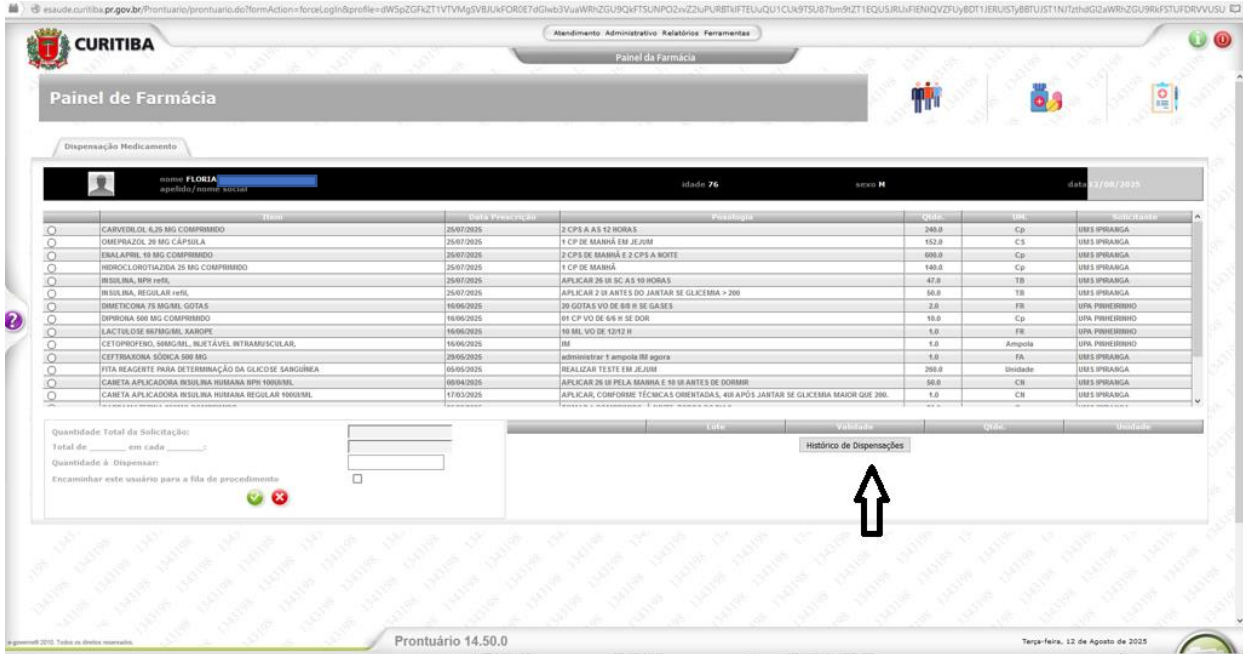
esaude.curitiba.pr.gov.br/Prontuario/prontuario.do?formAction=forceLogin&profile=dWSpZGFkZT1VTVMgSVBJUkFOR0E7dGlwb3VuaWRhZGU9QkFTSUNPO2xvZ2luPURBTkFTEUQU1CUk9TSU87bm9tZT1EQUSJRUxFIENIQVZFUyBDT1JERUISTyBBTUJST1NJTzthdGl2aWRhZGU9RkFSTUFDRVVUSU

CURITIBA

Atendimento Administrativo Relatórios Ferramentas

Painel da Farmácia

Painel de Farmácia

Dispensação Medicamento

nome FLORIA
apelido/nome social
idade 76
sexo M
data 12/08/2025

| | Item | Data Prescrição | Posologia | Qtde. | UM. | Solicitante |
|---|---|---|---|---|---|---|
| ○ | CARVEDILOL 6,25 MG COMPRIMIDO | 25/07/2025 | 2 CPS A AS 12 HORAS | 240.0 | Cp | UMS IPIRANGA |
| ○ | OMEPRAZOL 20 MG CÁPSULA | 25/07/2025 | 1 CP DE MANHÃ EM JEJUM | 152.0 | CS | UMS IPIRANGA |
| ○ | ENALAPRIL 10 MG COMPRIMIDO | 25/07/2025 | 2 CPS DE MANHÃ E 2 CPS A NOITE | 600.0 | Cp | UMS IPIRANGA |
| ○ | HIDROCLOROTIAZIDA 25 MG COMPRIMIDO | 25/07/2025 | 1 CP DE MANHÃ | 140.0 | Cp | UMS IPIRANGA |
| ○ | INSULINA, NPH refil, | 25/07/2025 | APLICAR 26 UI SC AS 10 HORAS | 47.0 | TB | UMS IPIRANGA |
| ○ | INSULINA, REGULAR refil, | 25/07/2025 | APLICAR 2 UI ANTES DO JANTAR SE GLICEMIA > 200 | 50.0 | TB | UMS IPIRANGA |
| ○ | DIMETICONA 75 MG/ML GOTAS | 16/06/2025 | 20 GOTAS VO DE 8/8 H SE GASES | 2.0 | FR | UPA PINHEIRINHO |
| ○ | DIPIRONA 500 MG COMPRIMIDO | 16/06/2025 | 01 CP VO DE 6/6 H SE DOR | 10.0 | Cp | UPA PINHEIRINHO |
| ○ | LACTULOSE 667MG/ML XAROPE | 16/06/2025 | 10 ML VO DE 12/12 H | 1.0 | FR | UPA PINHEIRINHO |
| ○ | CETOPROFENO, 50MG/ML, INJETÁVEL INTRAMUSCULAR, | 16/06/2025 | IM | 1.0 | Ampola | UPA PINHEIRINHO |
| ○ | CEFTRIAXONA SÓDICA 500 MG | 29/05/2025 | administrar 1 ampola IM agora | 1.0 | FA | UMS IPIRANGA |
| ○ | FITA REAGENTE PARA DETERMINAÇÃO DA GLICOSE SANGUÍNEA | 05/05/2025 | REALIZAR TESTE EM JEJUM | 200.0 | Unidade | UMS IPIRANGA |
| ○ | CANETA APLICADORA INSULINA HUMANA NPH 100UI/ML | 08/04/2025 | APLICAR 26 UI PELA MANHA E 10 UI ANTES DE DORMIR | 50.0 | CN | UMS IPIRANGA |
| ○ | CANETA APLICADORA INSULINA HUMANA REGULAR 100UI/ML | 17/03/2025 | APLICAR, CONFORME TÉCNICAS ORIENTADAS, 4UI APÓS JANTAR SE GLICEMIA MAIOR QUE 200. | 1.0 | CN | UMS IPIRANGA |

Quantidade Total da Solicitação:
Total de ______ em cada ______:
Quantidade à Dispensar:
Encaminhar este usuário para a fila de procedimento

| Lote | Validade | Qtde. | Unidade |
|---|---|---|---|

Histórico de Dispensações

e-gov 2010. Todos os direitos reservados.
Prontuário 14.50.0
Terça-feira, 12 de Agosto de 2025